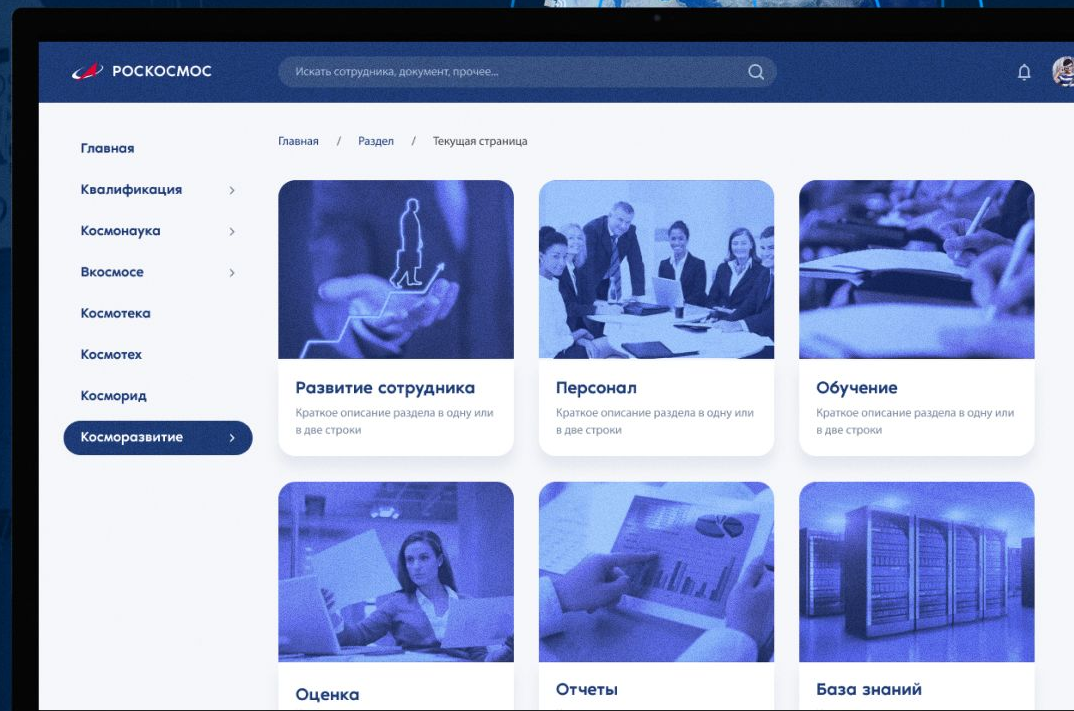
РОСКОСМОС

Искать сотрудника, документ, прочее...

Главная

Квалификация >

Космонаука >

Вкосмосе >

Космотека

Космотех

Косморид

Косморазвитие >

Главная / Раздел / Текущая страница

Развитие сотрудника
Краткое описание раздела в одну или в две строки

Персонал
Краткое описание раздела в одну или в две строки

Обучение
Краткое описание раздела в одну или в две строки

Оценка

Отчеты

База знаний